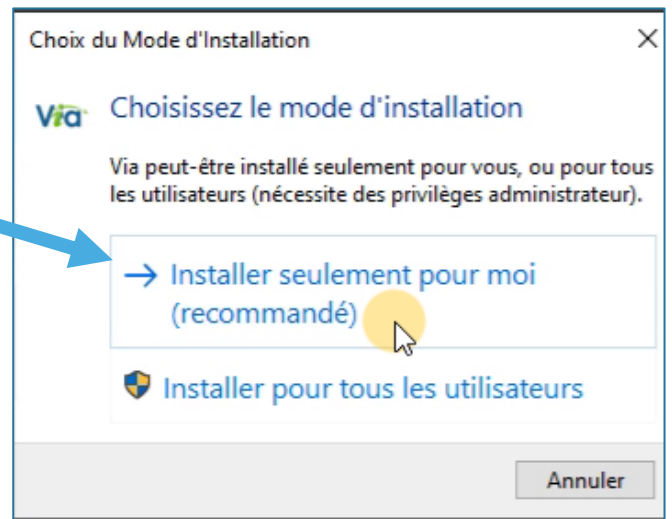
Choix du Mode d'Installation

×

Via

Choisissez le mode d'installation

Via peut-être installé seulement pour vous, ou pour tous les utilisateurs (nécessite des privilèges administrateur).

→ Installer seulement pour moi (recommandé)

Installer pour tous les utilisateurs

Annuler